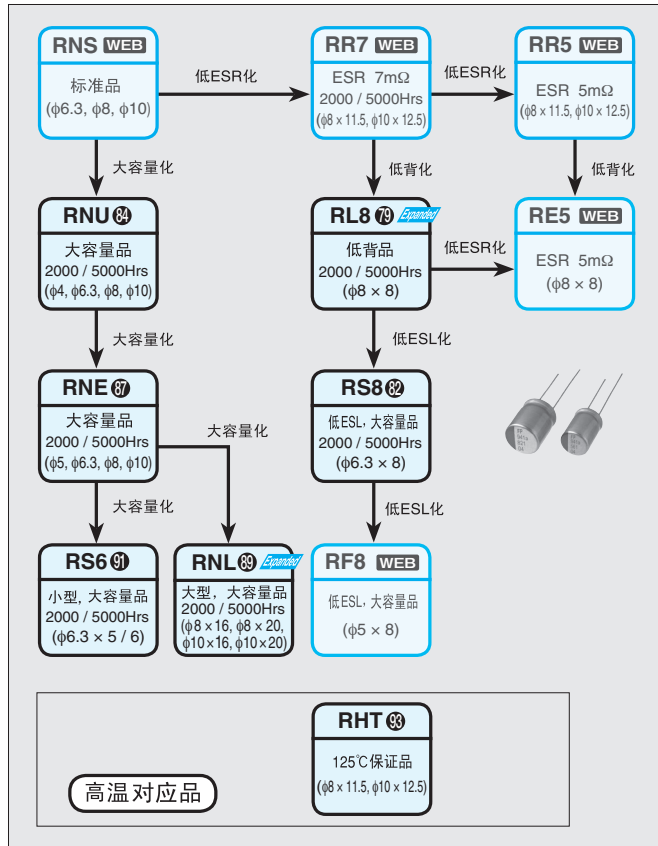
RNS WEB
标准品
(ϕ6.3, ϕ8, ϕ10)

低ESR化

RR7 WEB
ESR 7mΩ
2000 / 5000Hrs
(ϕ8 × 11.5, ϕ10 × 12.5)

低ESR化

RR5 WEB
ESR 5mΩ
(ϕ8 × 11.5, ϕ10 × 12.5)

大容量化

低背化

低背化

RNU 84
大容量品
2000 / 5000Hrs
(ϕ4, ϕ6.3, ϕ8, ϕ10)

RL8 79 Expanded
低背品
2000 / 5000Hrs
(ϕ8 × 8)

低ESR化

RE5 WEB
ESR 5mΩ
(ϕ8 × 8)

大容量化

低ESL化

RNE 87
大容量品
2000 / 5000Hrs
(ϕ5, ϕ6.3, ϕ8, ϕ10)

大容量化

RS8 82
低ESL, 大容量品
2000 / 5000Hrs
(ϕ6.3 × 8)

大容量化

低ESL化

RS6 91
小型, 大容量品
2000 / 5000Hrs
(ϕ6.3 × 5 / 6)

RNL 89 Expanded
大型, 大容量品
2000 / 5000Hrs
(ϕ8 × 16, ϕ8 × 20, ϕ10 × 16, ϕ10 × 20)

RF8 WEB
低ESL, 大容量品
(ϕ5 × 8)

RHT 93
125℃保证品
(ϕ8 × 11.5, ϕ10 × 12.5)

高温对应品